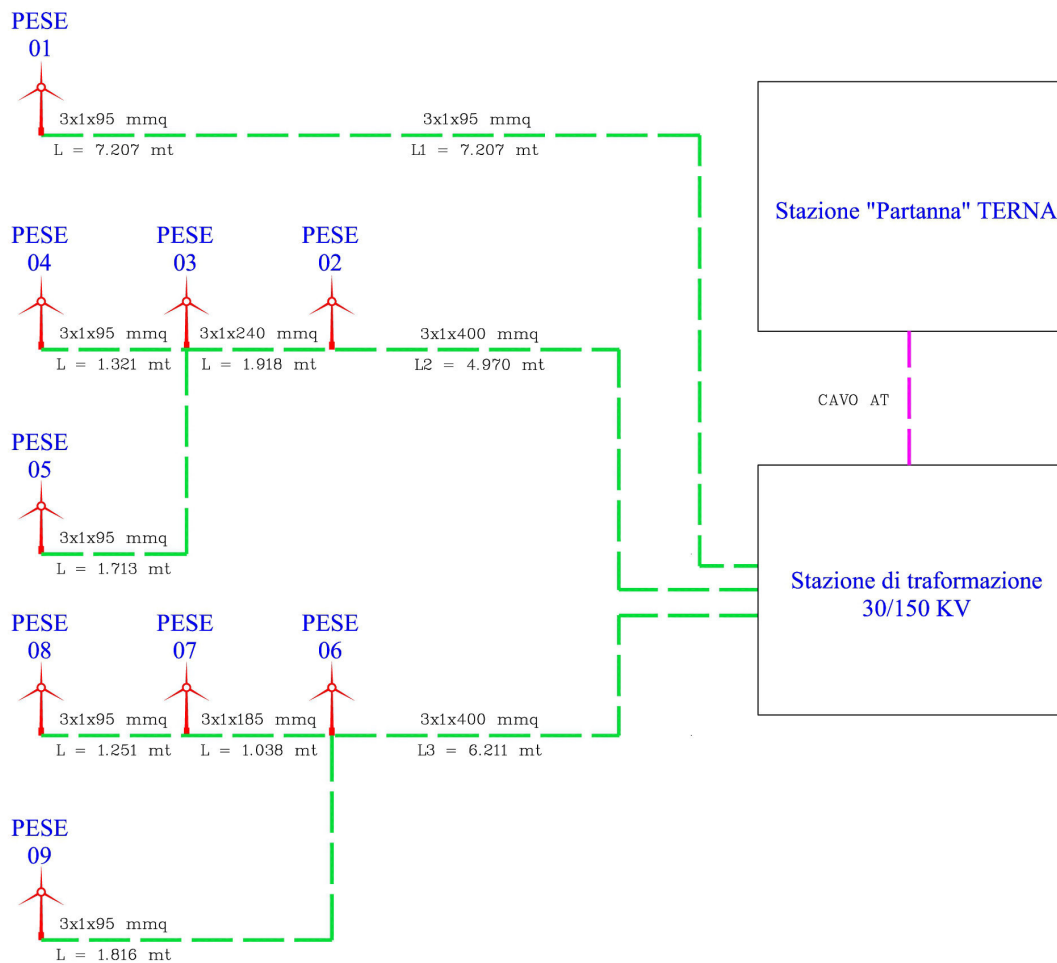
PESE
01

3x1x95 mmq
L = 7.207 mt

3x1x95 mmq
L1 = 7.207 mt

Stazione "Partanna" TERNA

PESE
04

PESE
03

PESE
02

3x1x95 mmq
L = 1.321 mt

3x1x240 mmq
L = 1.918 mt

3x1x400 mmq
L2 = 4.970 mt

CAVO AT

PESE
05

3x1x95 mmq
L = 1.713 mt

Stazione di traformazione
30/150 KV

PESE
08

PESE
07

PESE
06

3x1x95 mmq
L = 1.251 mt

3x1x185 mmq
L = 1.038 mt

3x1x400 mmq
L3 = 6.211 mt

PESE
09

3x1x95 mmq
L = 1.816 mt